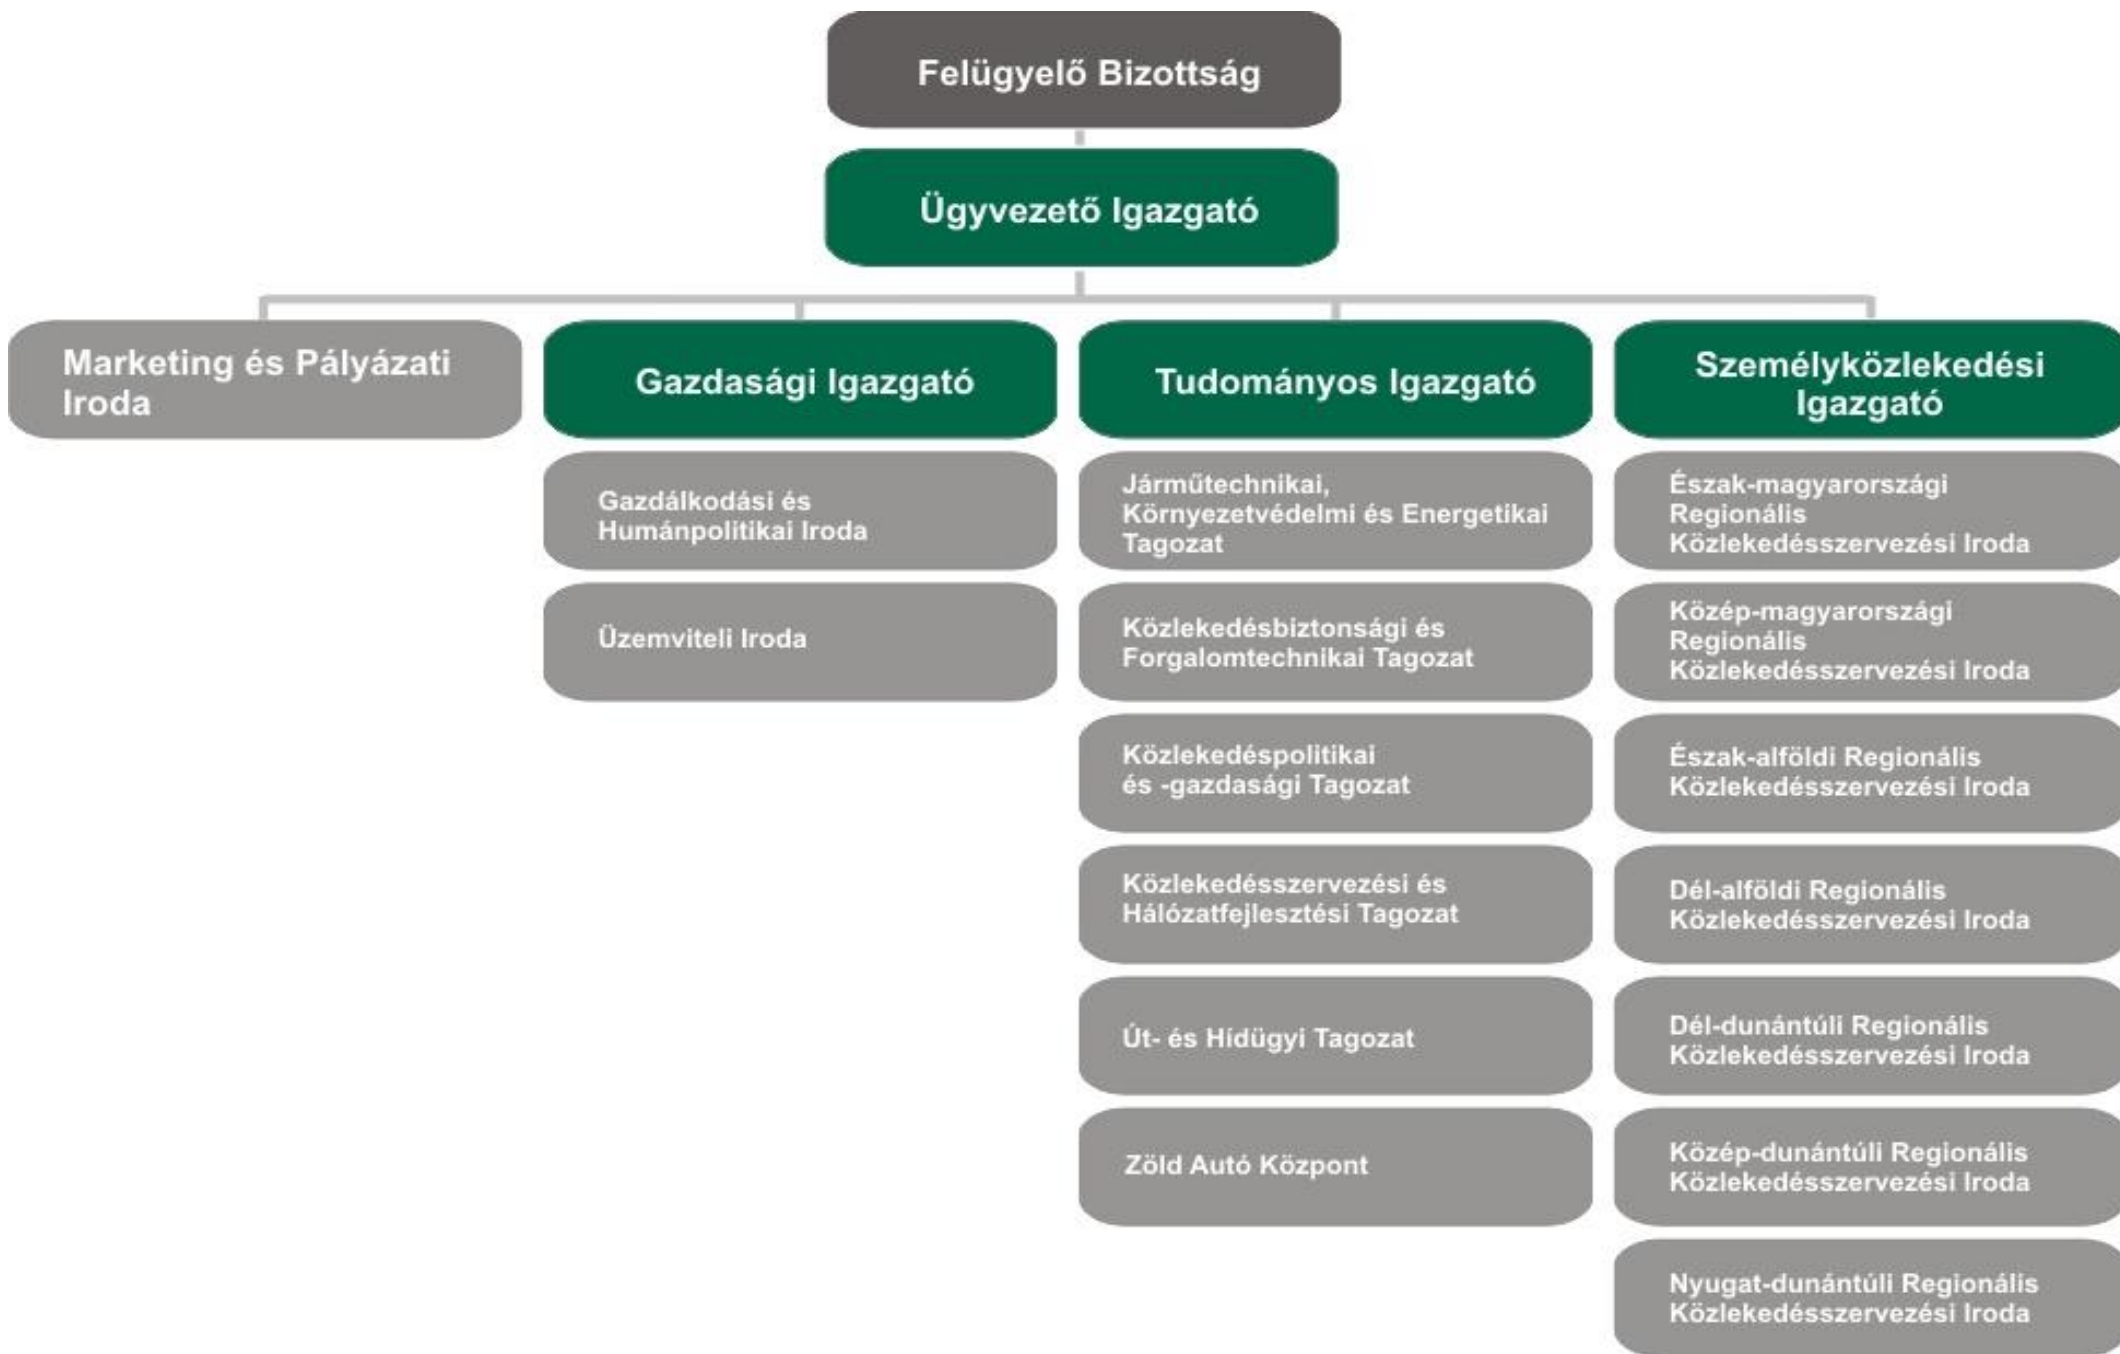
Felügyelő Bizottság

Ügyvezető Igazgató

Marketing és Pályázati Iroda

Gazdasági Igazgató

Gazdálkodási és Humánpolitikai Iroda

Üzemviteli Iroda

Tudományos Igazgató

Járműtechnikai, Környezetvédelmi és Energetikai Tagozat

Közlekedésbiztonsági és Forgalomtechnikai Tagozat

Közlekedéspolitikai és -gazdasági Tagozat

Közlekedésszervezési és Hálózatfejlesztési Tagozat

Út- és Hídügyi Tagozat

Zöld Autó Központ

Személyközlekedési Igazgató

Észak-magyarországi Regionális Közlekedésszervezési Iroda

Közép-magyarországi Regionális Közlekedésszervezési Iroda

Észak-alföldi Regionális Közlekedésszervezési Iroda

Dél-alföldi Regionális Közlekedésszervezési Iroda

Dél-dunántúli Regionális Közlekedésszervezési Iroda

Közép-dunántúli Regionális Közlekedésszervezési Iroda

Nyugat-dunántúli Regionális Közlekedésszervezési Iroda